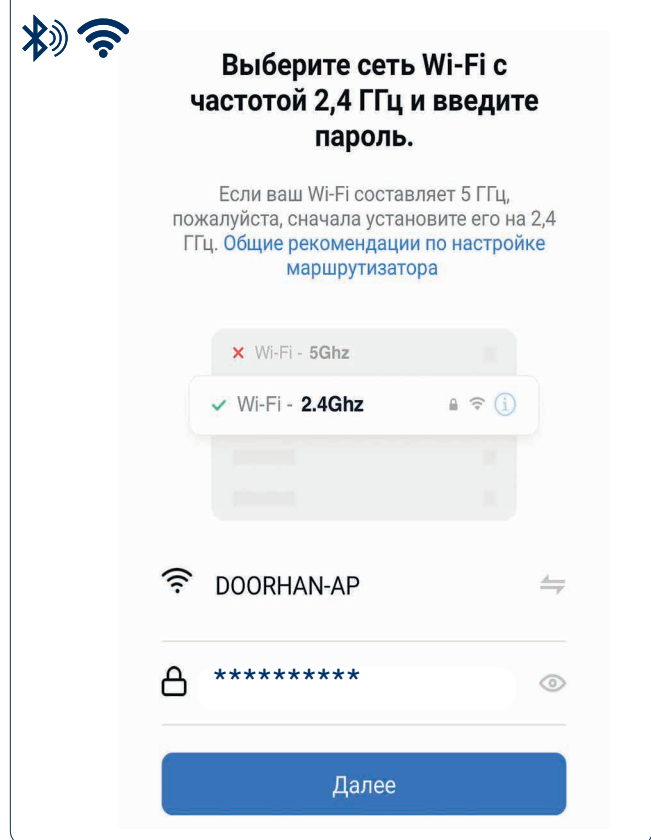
Выберите сеть Wi-Fi с частотой 2,4 ГГц и введите пароль.

Если ваш Wi-Fi составляет 5 ГГц, пожалуйста, сначала установите его на 2,4 ГГц. Общие рекомендации по настройке маршрутизатора

× Wi-Fi - 5Ghz

✓ Wi-Fi - 2.4Ghz

DOORHAN-AP

**********

Далее